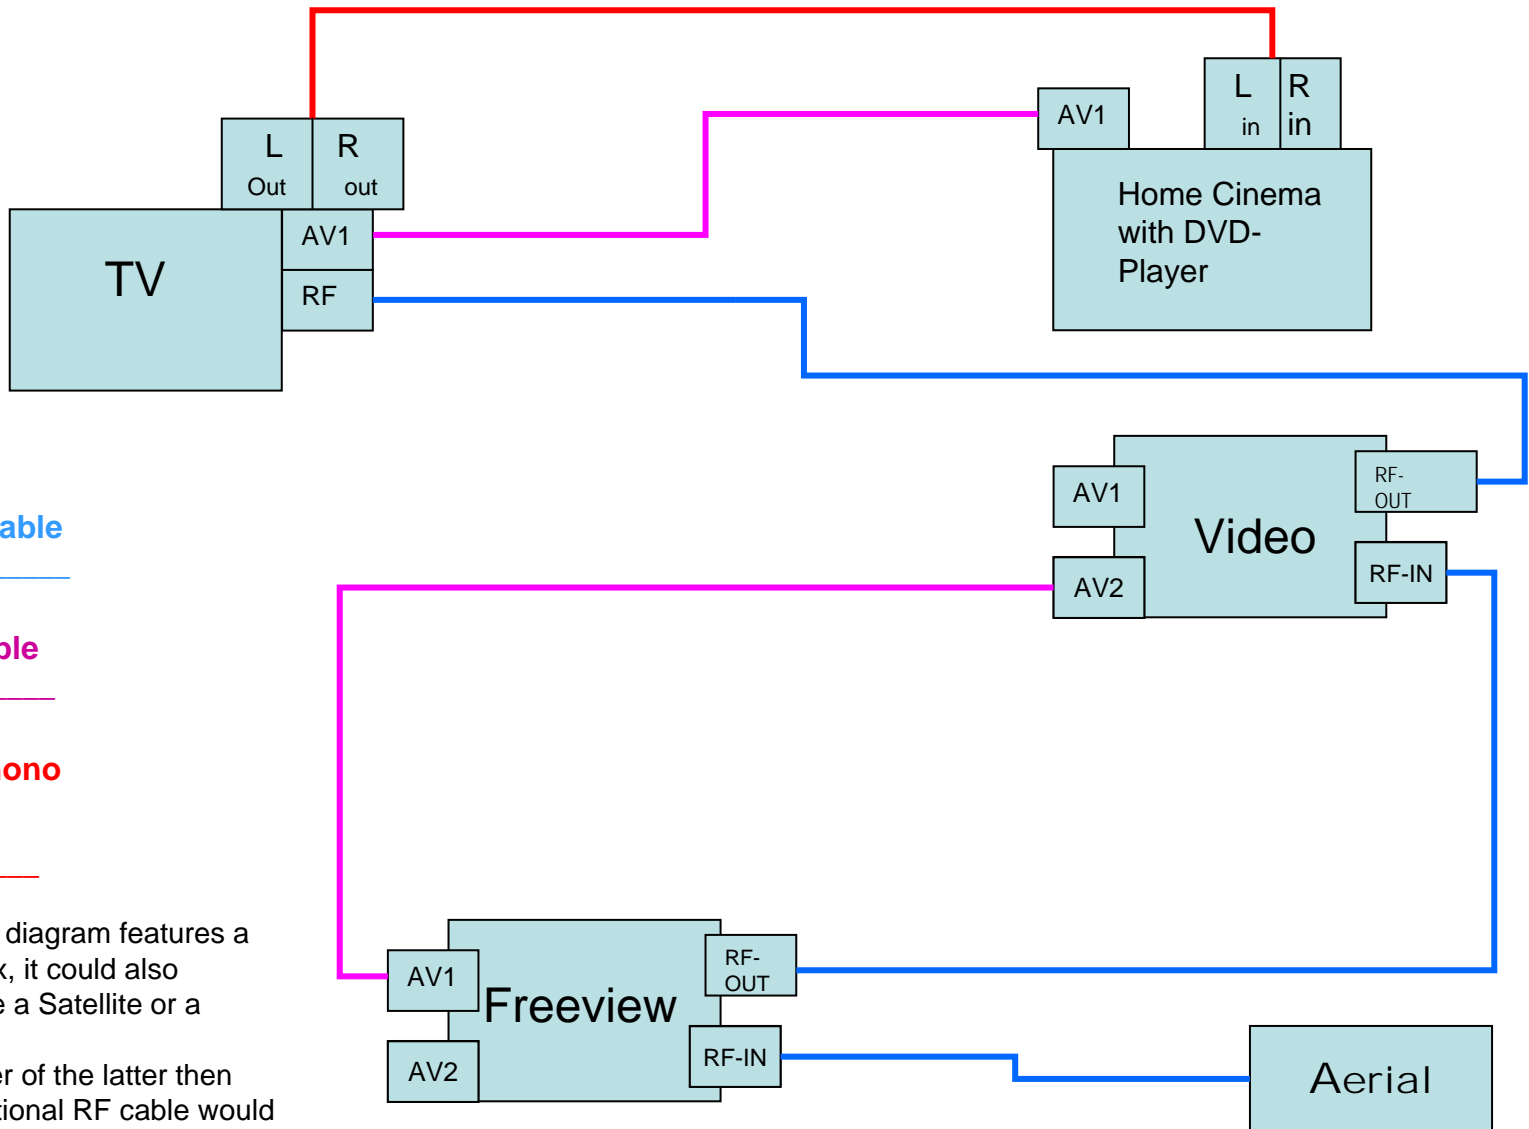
L
Out

R
out

AV1

L
in

R
in

Home Cinema with DVD-Player

TV

AV1

RF

able

ble

ono

AV1

Video

RF-OUT

AV2

RF-IN

diagram features a
k, it could also
e a Satellite or a

er of the latter then
tional RF cable would

AV1

Freeview

RF-OUT

AV2

RF-IN

Aerial